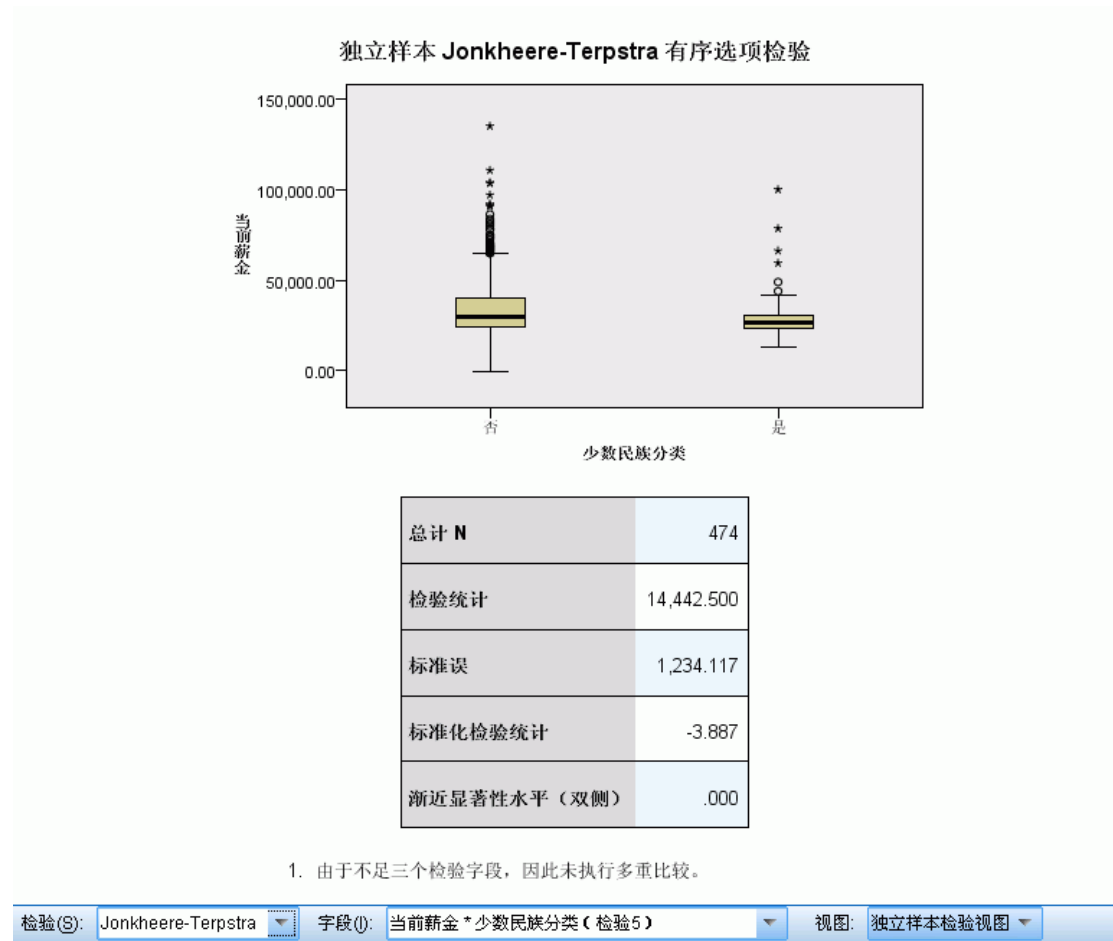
独立样本 Jonkheere-Terpstra 有序选项检验

150,000.00
100,000.00
50,000.00
0.00

当前薪金

否
是

少数民族分类

| 总计 N | 474 |
|---|---|
| 检验统计 | 14,442.500 |
| 标准误 | 1,234.117 |
| 标准化检验统计 | -3.887 |
| 渐近显著性水平（双侧） | .000 |

1. 由于不足三个检验字段，因此未执行多重比较。

检验(S): Jonkheere-Terpstra 字段(I): 当前薪金 * 少数民族分类（检验5） 视图: 独立样本检验视图